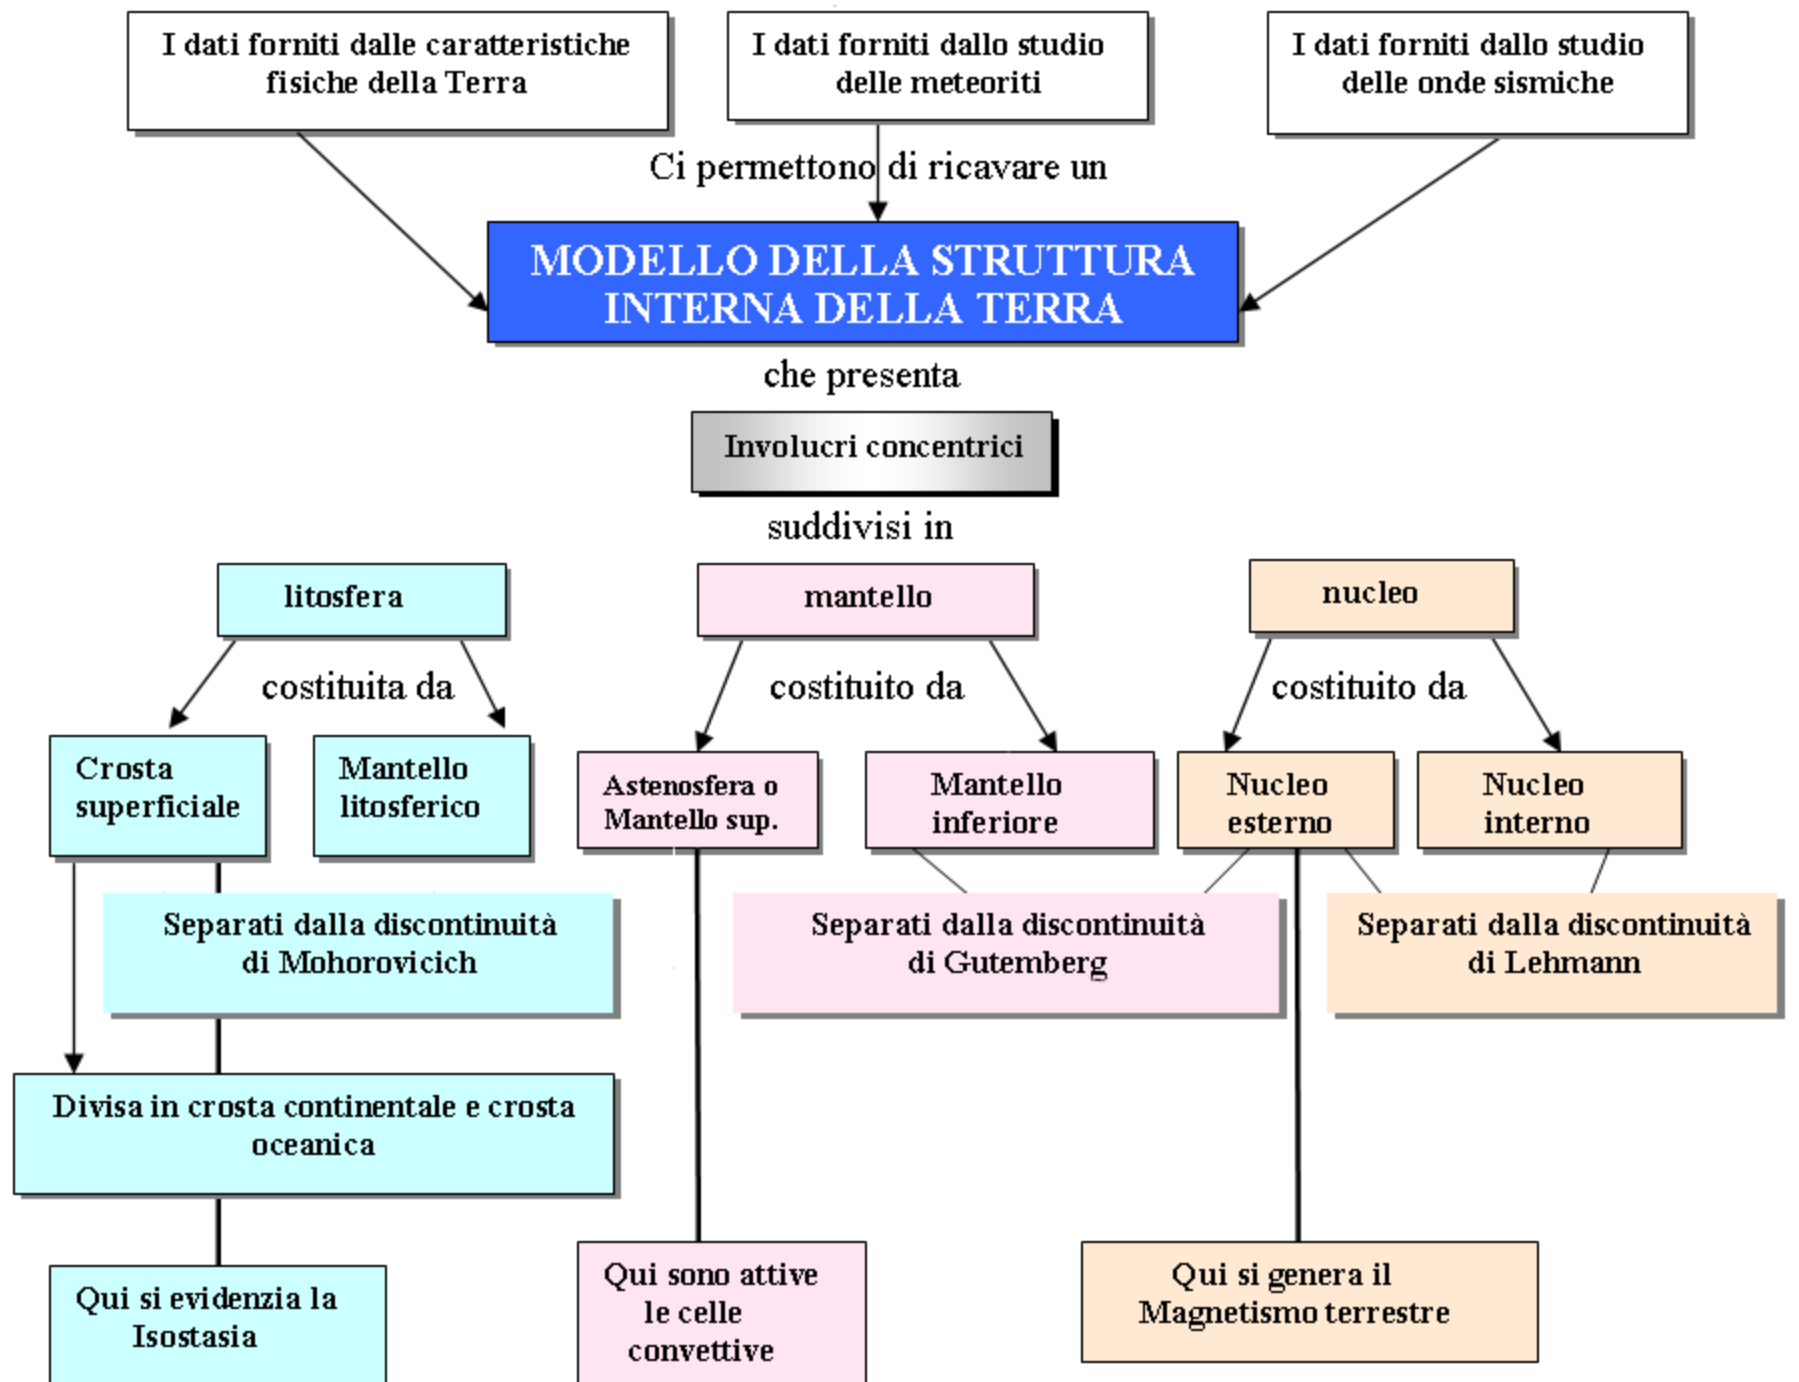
I dati forniti dalle caratteristiche fisiche della Terra

I dati forniti dallo studio delle meteoriti

I dati forniti dallo studio delle onde sismiche

Ci permettono di ricavare un

MODELLO DELLA STRUTTURA INTERNA DELLA TERRA

che presenta

Involucri concentrici

suddivisi in

litosfera

costituita da

Crosta superficiale

Mantello litosferico

Separati dalla discontinuità di Mohorovicich

Divisa in crosta continentale e crosta oceanica

Qui si evidenzia la Isostasia

mantello

costituito da

Astenosfera o Mantello sup.

Mantello inferiore

Separati dalla discontinuità di Gutemberg

Qui sono attive le celle convettive

nucleo

costituito da

Nucleo esterno

Nucleo interno

Separati dalla discontinuità di Lehmann

Qui si genera il Magnetismo terrestre